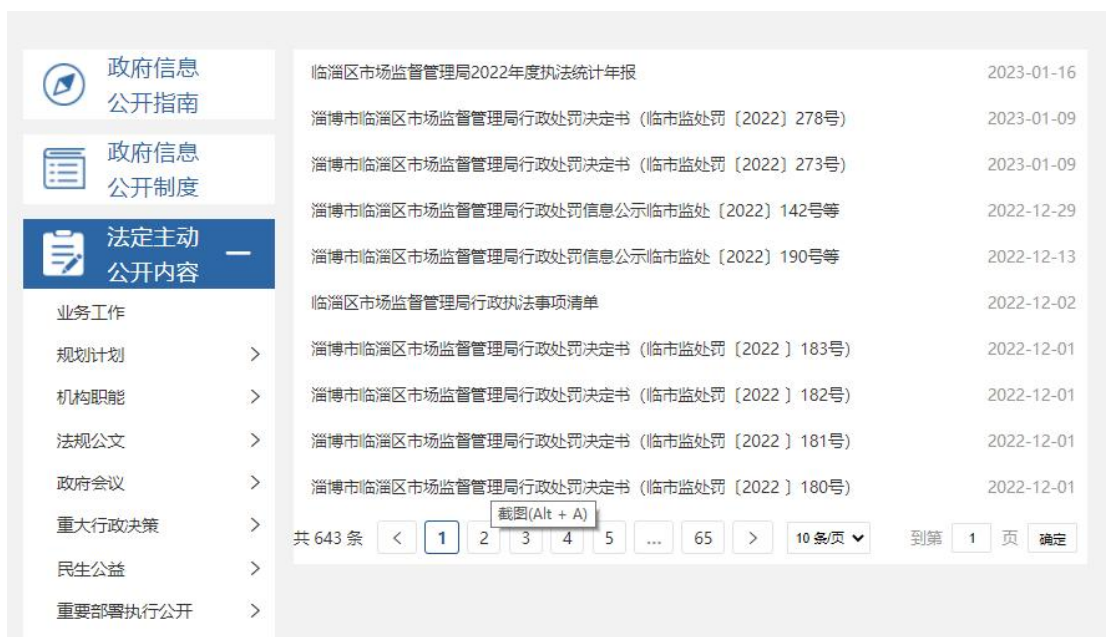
政府信息公开指南

政府信息公开制度

法定主动公开内容 —

业务工作

规划计划 >

机构职能 >

法规公文 >

政府会议 >

重大行政决策 >

民生公益 >

重要部署执行公开 >

临淄区市场监督管理局2022年度执法统计年报 2023-01-16

淄博市临淄区市场监督管理局行政处罚决定书（临市监处罚〔2022〕278号） 2023-01-09

淄博市临淄区市场监督管理局行政处罚决定书（临市监处罚〔2022〕273号） 2023-01-09

淄博市临淄区市场监督管理局行政处罚信息公示临市监处〔2022〕142号等 2022-12-29

淄博市临淄区市场监督管理局行政处罚信息公示临市监处〔2022〕190号等 2022-12-13

临淄区市场监督管理局行政执法事项清单 2022-12-02

淄博市临淄区市场监督管理局行政处罚决定书（临市监处罚〔2022〕183号） 2022-12-01

淄博市临淄区市场监督管理局行政处罚决定书（临市监处罚〔2022〕182号） 2022-12-01

淄博市临淄区市场监督管理局行政处罚决定书（临市监处罚〔2022〕181号） 2022-12-01

淄博市临淄区市场监督管理局行政处罚决定书（临市监处罚〔2022〕180号） 2022-12-01

截图(Alt + A)

共 643 条 < 1 2 3 4 5 ... 65 > 10 条/页 到第 1 页 确定